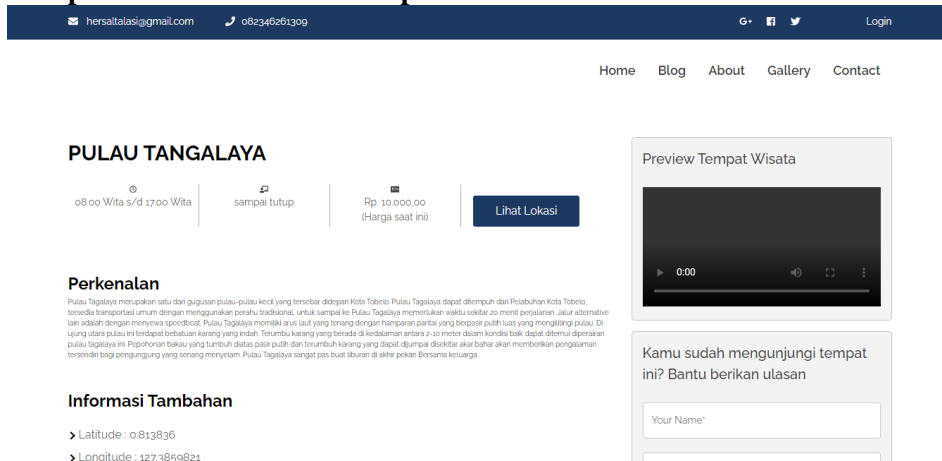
hersaltalasi@gmail.com 082346261309

Login

Home Blog About Gallery Contact

PULAU TANGALAYA

08.00 Wita s/d 17.00 Wita

sampai tutup

Rp. 10.000,00 (Harga saat ini)

Lihat Lokasi

Perkenalan

Pulau Tagalaya merupakan satu dari gugusan pulau-pulau kecil yang tersebar didepan Kota Tobelo. Pulau Tagalaya dapat ditempuh dari Pelabuhan Kota Tobelo, tersedia transportasi umum dengan menggunakan perahu tradisional, untuk sampai ke Pulau Tagalaya memerlukan waktu sekitar 20 menit perjalanan. Jalur alternative lain adalah dengan menyewa speedboat. Pulau Tagalaya memiliki arus laut yang tenang dengan hamparan pantai yang berpasir putih luas yang mengelilingi pulau. Di ujung utara pulau ini terdapat bebatuan karang yang indah. Terumbu karang yang berada di kedalaman antara 2-10 meter dalam kondisi baik dapat ditemui diperairan pulau tagalaya ini. Pepohonan bakau yang tumbuh diatas pasir putih dan terumbuh karang yang dapat dijumpai disekitar akar bahar akan memberikan pengalaman tersendiri bagi pengunjung yang senang menyelam. Pulau Tagalaya sangat pas buat liburan di akhir pekan Bersama keluarga .

Informasi Tambahan

Latitude : 0.813836

Longitude : 127.3859821

Preview Tempat Wisata

0:00

Kamu sudah mengunjungi tempat ini? Bantu berikan ulasan

Your Name*